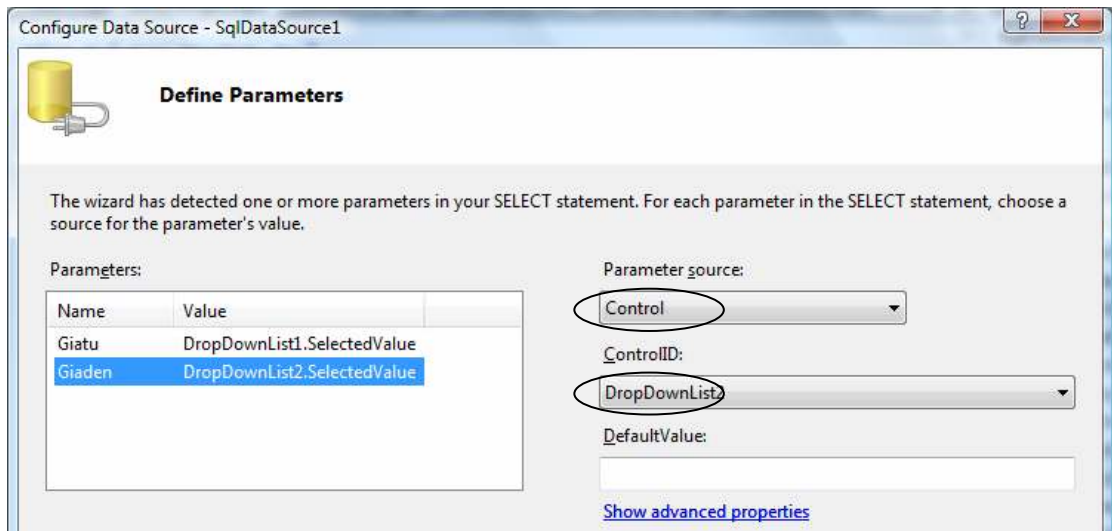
Configure Data Source - SqlDataSource1

?

Define Parameters

The wizard has detected one or more parameters in your SELECT statement. For each parameter in the SELECT statement, choose a source for the parameter's value.

Parameters:

| Name | Value |
|---|---|
| Giatu | DropDownList1.SelectedValue |
| Giaden | DropDownList2.SelectedValue |

Parameter source:

Control

ControlID:

DropDownList2

DefaultValue:

Show advanced properties